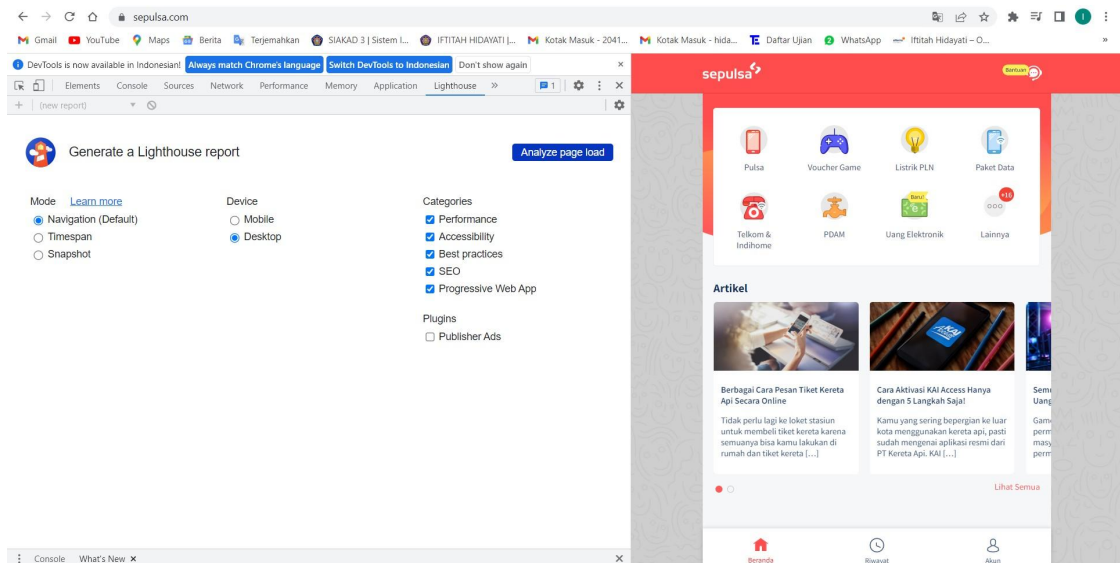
sepulsa.com

Gmail YouTube Maps Berita Terjemahkan SIAKAD 3 | Sistem I... IFTITAH HIDAYATI |... Kotak Masuk - 2041... Kotak Masuk - hida... Daftar Ujian WhatsApp Iftitah Hidayati – O...

DevTools is now available in Indonesian! Always match Chrome's language Switch DevTools to Indonesian Don't show again

Elements Console Sources Network Performance Memory Application Lighthouse » 1

(new report)

Generate a Lighthouse report

Analyze page load

Mode Learn more
Navigation (Default)
Timespan
Snapshot

Device
Mobile
Desktop

Categories
Performance
Accessibility
Best practices
SEO
Progressive Web App

Plugins
Publisher Ads

Console What's New ×

sepulsa

Bantuan

Pulsa
Voucher Game
Listrik PLN
Paket Data
Telkom & Indihome
PDAM
Baru!
Uang Elektronik
+16
Lainnya

Artikel

Berbagai Cara Pesan Tiket Kereta Api Secara Online

Tidak perlu lagi ke loket stasiun untuk membeli tiket kereta karena semuanya bisa kamu lakukan di rumah dan tiket kereta [...]

Cara Aktivasi KAI Access Hanya dengan 5 Langkah Saja!

Kamu yang sering bepergian ke luar kota menggunakan kereta api, pasti sudah mengenai aplikasi resmi dari PT Kereta Api. KAI [...]

Semu Uang

Gam perm masy perm

Lihat Semua

Beranda
Riwayat
Akun